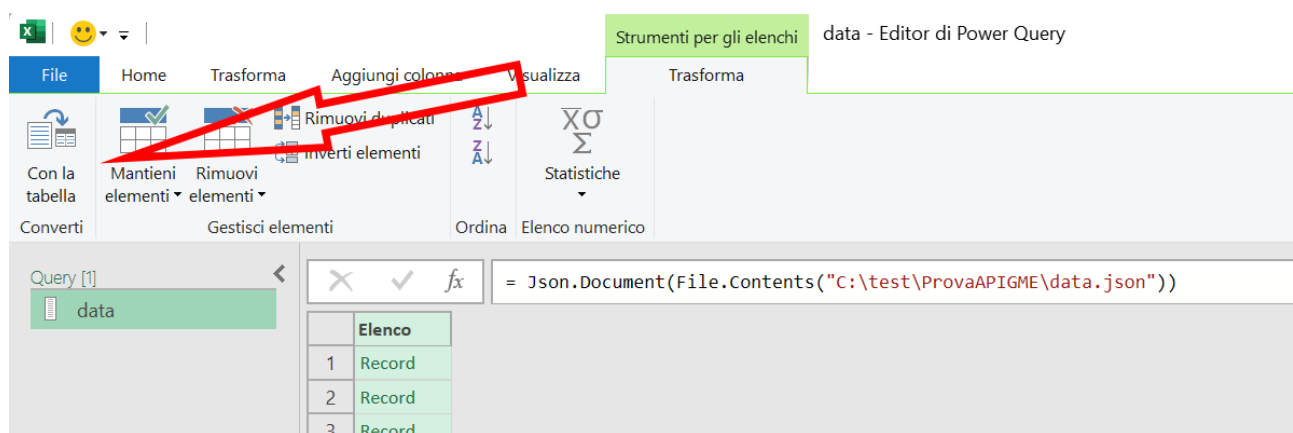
Strumenti per gli elenchi

data - Editor di Power Query

File | Home | Trasforma | Aggiungi colonna | Visualizza | Trasforma

Con la tabella
Converti

Mantieni elementi
Rimuovi elementi
Rimuovi duplicati
Inverti elementi
Gestisci elementi

Ordina

Statistiche
Elenco numerico

Query [1]
data

$f_x$

= Json.Document(File.Contents("C:\test\ProvaAPIGME\data.json"))

| | Elenco |
|---|---|
| 1 | Record |
| 2 | Record |
| 3 | Record |